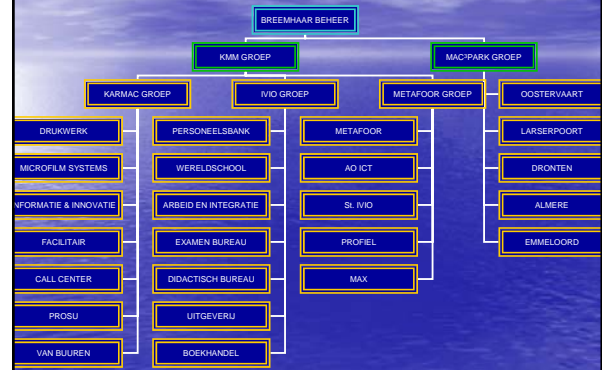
BREEMHAAR BEHEER

KMM GROEP

MAC?PARK GROEP

KARMAC GROEP

IVIO GROEP

METAFOOR GROEP

OOSTERVAART

DRUKWERK

MICROFILM SYSTEMS

NFORMATIE & INNOVATIE

FACILITAIR

CALL CENTER

PROSU

VAN BUUREN

PERSONEELSBANK

WERELDSCHOOL

ARBEID EN INTEGRATIE

EXAMEN BUREAU

DIDACTISCH BUREAU

UITGEVERIJ

BOEKHANDEL

METAFOOR

AO ICT

St. IVIO

PROFIEL

MAX

LARSERPOORT

DRONTEN

ALMERE

EMMELOORD